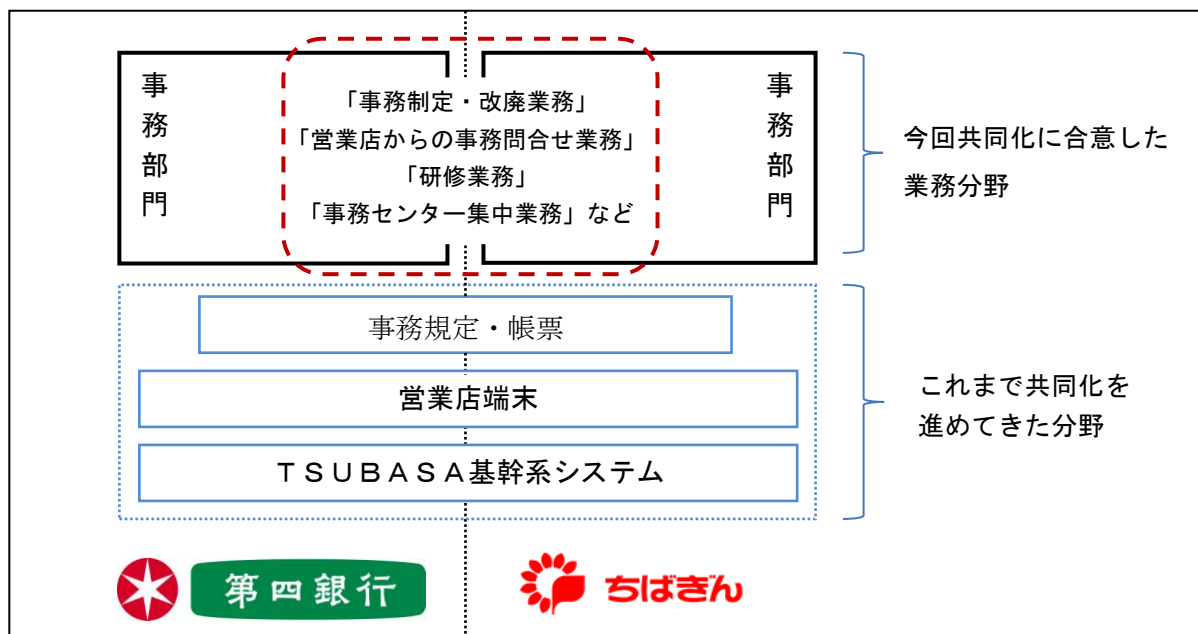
事務部門

「事務制定・改廃業務」
「営業店からの事務問合せ業務」
「研修業務」
「事務センター集中業務」など

事務部門

今回共同化に合意した業務分野

事務規定・帳票

営業店端末

TSUBASA基幹系システム

これまで共同化を進めてきた分野

第四銀行

ちばぎん